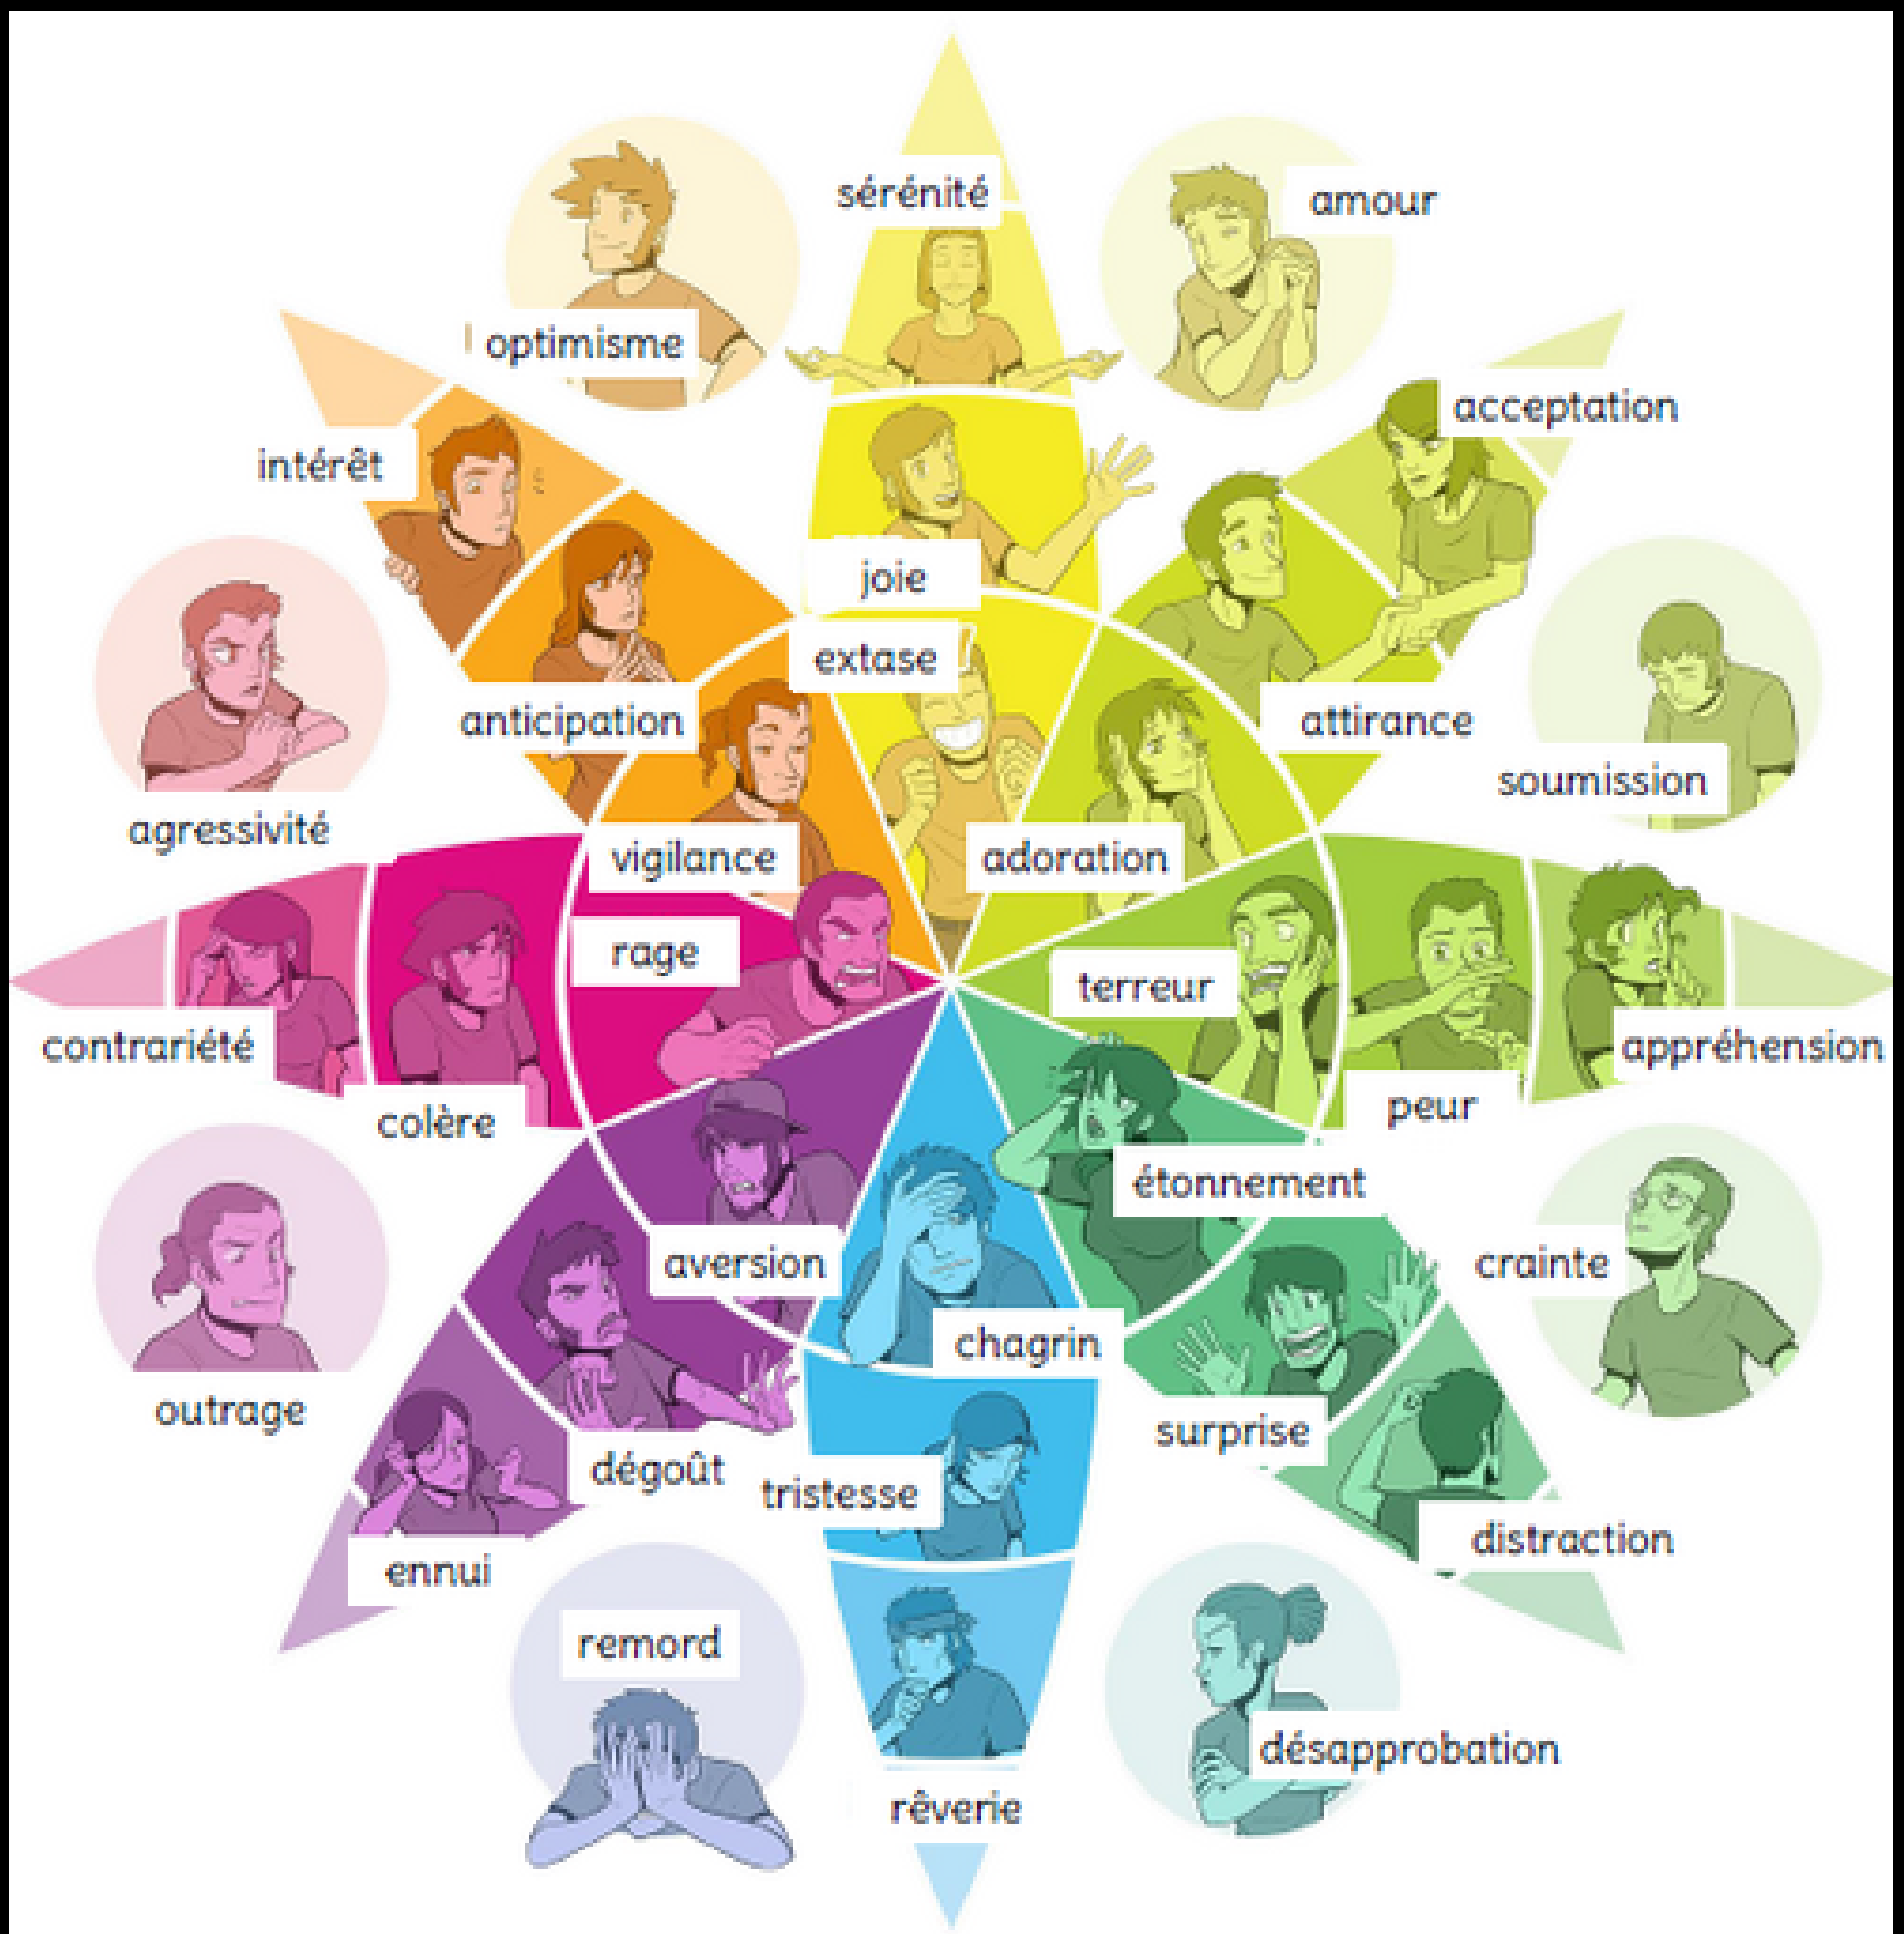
sérénité
amour
optimisme
acceptation
intérêt
joie
extase
anticipation
attirance
soumission
agressivité
vigilance
adoration
rage
terreur
contrariété
appréhension
colère
peur
étonnement
aversion
crainte
outrage
chagrin
surprise
dégoût
tristesse
distraction
ennui
remord
désapprobation
rêverie